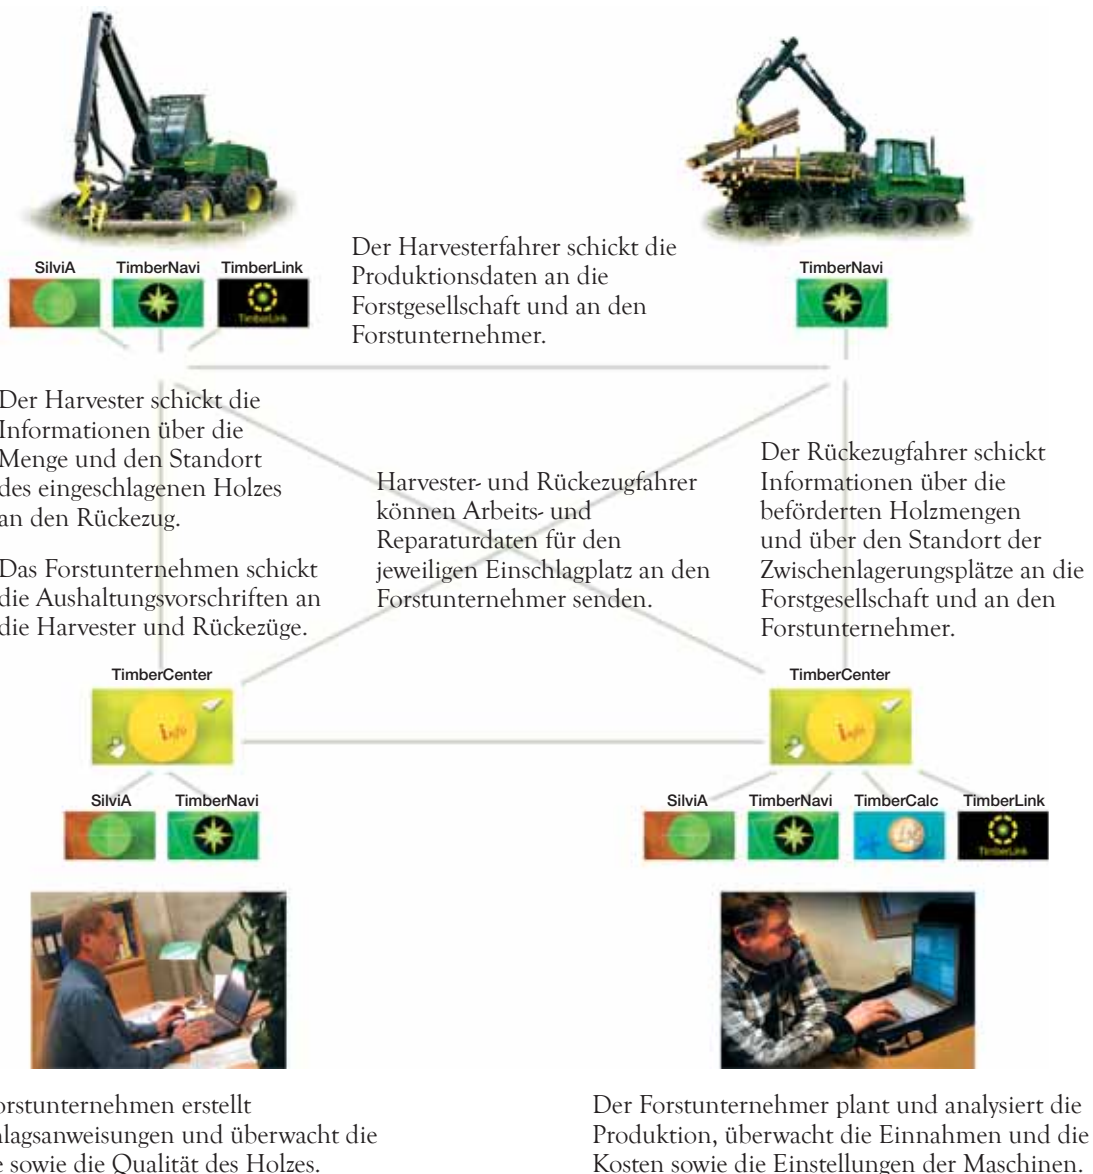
SilviA TimberNavi TimberLink

Der Harvesterfahrer schickt die Produktionsdaten an die Forstgesellschaft und an den Forstunternehmer.

TimberNavi

Der Harvester schickt die Informationen über die Menge und den Standort des eingeschlagenen Holzes an den Rückezug.

Das Forstunternehmen schickt die Aushaltungsvorschriften an die Harvester und Rückezüge.

Harvester- und Rückezugfahrer können Arbeits- und Reparaturdaten für den jeweiligen Einschlagplatz an den Forstunternehmer senden.

Der Rückezugfahrer schickt Informationen über die beförderten Holzmengen und über den Standort der Zwischenlagerungsplätze an die Forstgesellschaft und an den Forstunternehmer.

TimberCenter

TimberCenter

SilviA TimberNavi

SilviA TimberNavi TimberCalc TimberLink

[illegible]orstunternehmen erstellt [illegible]lagsanweisungen und überwacht die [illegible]e sowie die Qualität des Holzes.

Der Forstunternehmer plant und analysiert die Produktion, überwacht die Einnahmen und die Kosten sowie die Einstellungen der Maschinen.